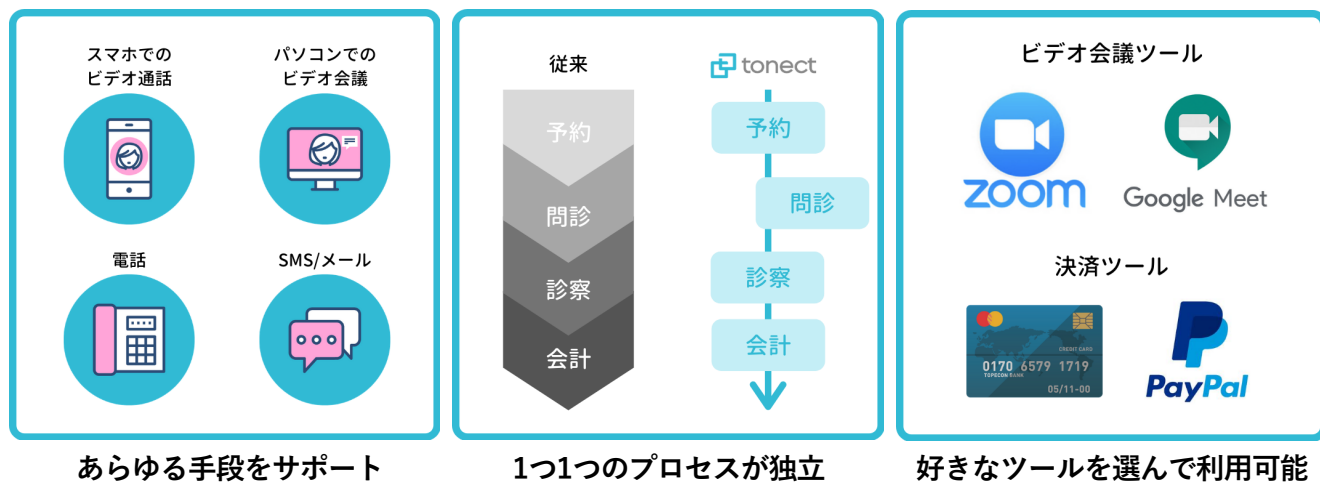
スマホでの
ビデオ通話

パソコンでの
ビデオ会議

電話

SMS/メール

あらゆる手段をサポート

従来

予約

問診

診察

会計

tonect

予約

問診

診察

会計

1つ1つのプロセスが独立

ビデオ会議ツール

zoom

Google Meet

決済ツール

CREDIT CARD

0170 6579 1719

TOPECON BANK

05/11-00

PayPal

好きなツールを選んで利用可能